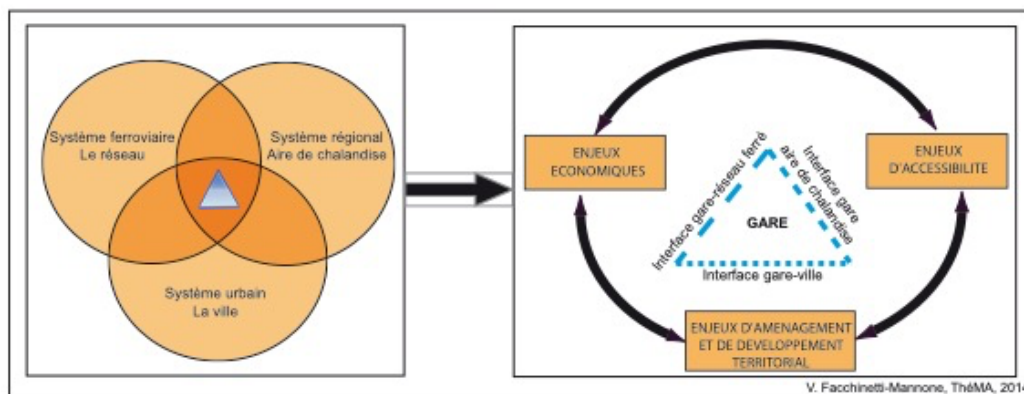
Système ferroviaire
Le réseau

Système régional
Aire de chalandise

Système urbain
La ville

ENJEUX ECONOMIQUES

ENJEUX D'ACCESSIBILITE

Interface gare-réseau ferré

Interface gare aire de chalandise

GARE

Interface gare-ville

ENJEUX D'AMENAGEMENT ET DE DEVELOPPEMENT TERRITORIAL

V. Facchinetti-Mannone, ThéMA, 201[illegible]